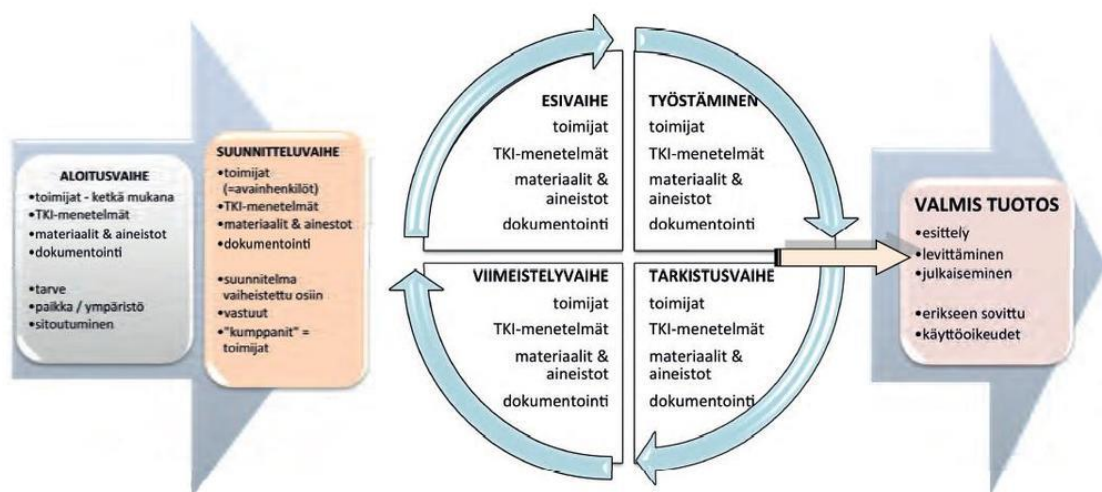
ALOITUSVAIHE
•toimijat - ketkä mukana
•TKI-menetelmät
•materiaalit & aineistot
•dokumentointi

•tarve
•paikka / ympäristö
•sitoutuminen

SUUNNITTELUVAIHE
•toimijat (=avainhenkilöt)
•TKI-menetelmät
•materiaalit & ainestot
•dokumentointi

•suunnitelma vaiheistettu osiin
•vastuut
•"kumppanit" = toimijat

ESIVAIHE
toimijat
TKI-menetelmät
materiaalit & aineistot
dokumentointi

TYÖSTÄMINEN
toimijat
TKI-menetelmät
materiaalit & aineistot
dokumentointi

VIIMEISTELYVAIHE
toimijat
TKI-menetelmät
materiaalit & aineistot
dokumentointi

TARKISTUSVAIHE
toimijat
TKI-menetelmät
materiaalit & aineistot
dokumentointi

VALMIS TUOTOS
•esittely
•levittäminen
•julkaiseminen

•erikseen sovittu
•käyttöoikeudet